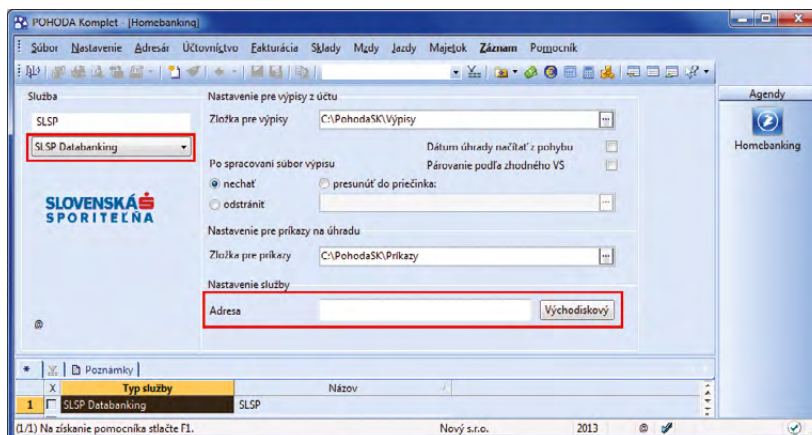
POHODA Komplet - [Homebanking]

Súbor Nastavenie Adresár Účtovníctvo Fakturácia Sklady Mzdy Jazdy Majetok Záznam Pomocník

Služba

SLSP

SLSP Databanking

SLOVENSKÁ SPORITEĽNA

@

Nastavenie pre výpisy z účtu

Zložka pre výpisy C:\PohodaSK\Výpisy

Dátum úhrady načítať z pohybu

Párovanie podľa zhodného VS

Po spracovaní súbor výpisu

nechať

presunúť do priečinka:

odstrániť

Nastavenie pre príkazy na úhradu

Zložka pre príkazy C:\PohodaSK\Príkazy

Nastavenie služby

Adresa

Východiskový

Agendy

Homebanking

Poznámky

| X | Typ služby | Názov |
|---|---|---|
| 1 | SLSP Databanking | SLSP |

(1/1) Na získanie pomocníka stlačte F1. Nový s.r.o. 2013